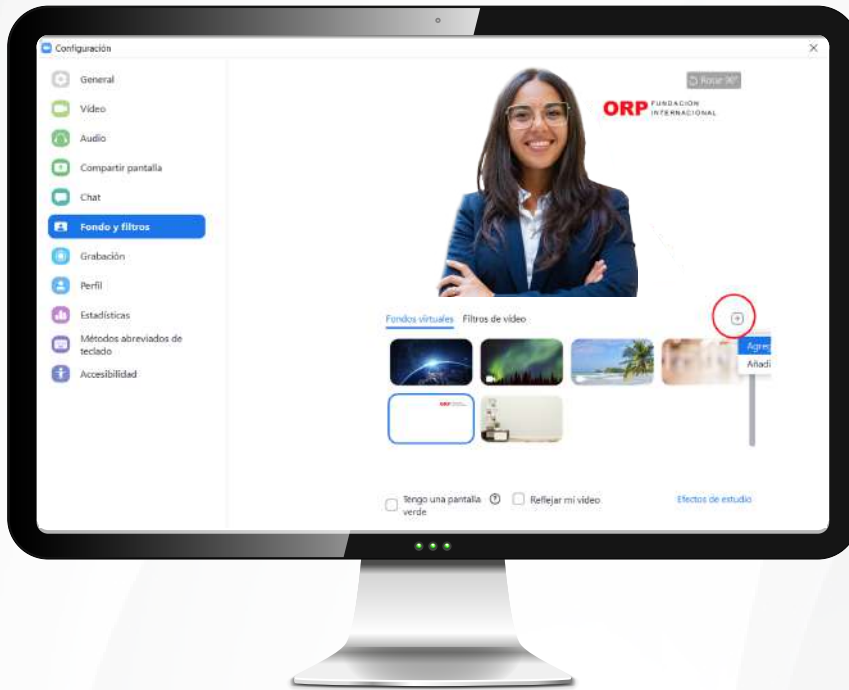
Configuración

×

General

Vídeo

Audio

Compartir pantalla

Chat

Fondo y filtros

Grabación

Perfil

Estadísticas

Métodos abreviados de teclado

Accesibilidad

Rotar 90°

ORP FUNDACIÓN INTERNACIONAL

Fondos virtuales

Filtros de vídeo

Agreg

Añadi

ORP

Tengo una pantalla verde

Reflejar mi vídeo

Efectos de estudio